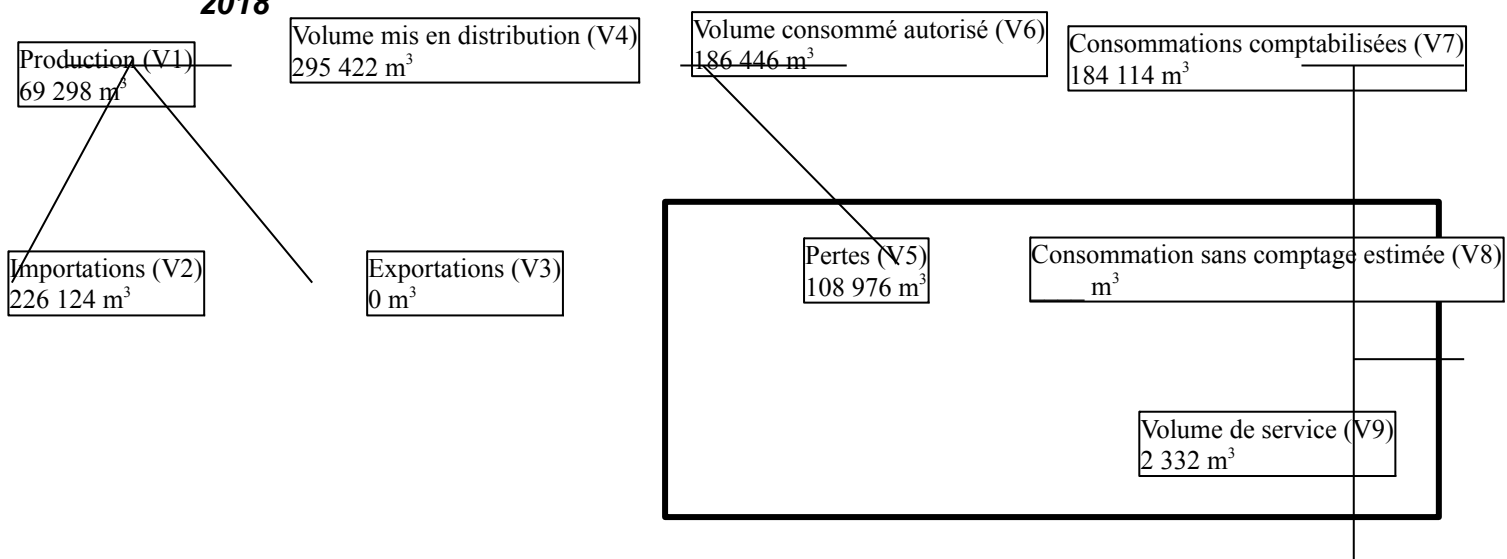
2018

Production (V1)
69 298 $m^3$

Volume mis en distribution (V4)
295 422 $m^3$

Volume consommé autorisé (V6)
186 446 $m^3$

Consommations comptabilisées (V7)
184 114 $m^3$

Importations (V2)
226 124 $m^3$

Exportations (V3)
0 $m^3$

Pertes (V5)
108 976 $m^3$

Consommation sans comptage estimée (V8)
____ $m^3$

Volume de service (V9)
2 332 $m^3$